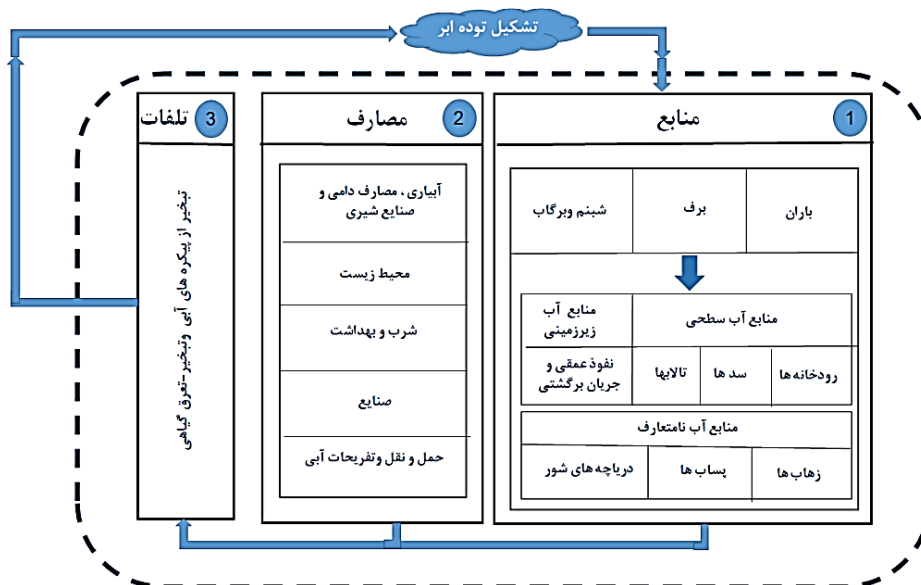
تشکیل توده ابر

1 منابع

2 مصارف

3 تلفات

| باران | برف | شبنم وبرگاب |
|---|---|---|

| منابع آب سطحی | | | منابع آب زیرزمینی |
|---|---|---|---|
| رودخانه ها | سد ها | تالابها | نفوذ عمقی و جریان برگشتی |

منابع آب نامتعارف

| زهاب ها | پساب ها | دریاچه های شور |
|---|---|---|

آبیاری، مصارف دامی و صنایع شیری

محیط زیست

شرب و بهداشت

صنایع

حمل و نقل وتفریحات آبی

تبخیر از پیکره های آبی وتبخیر-تعرق گیاهی